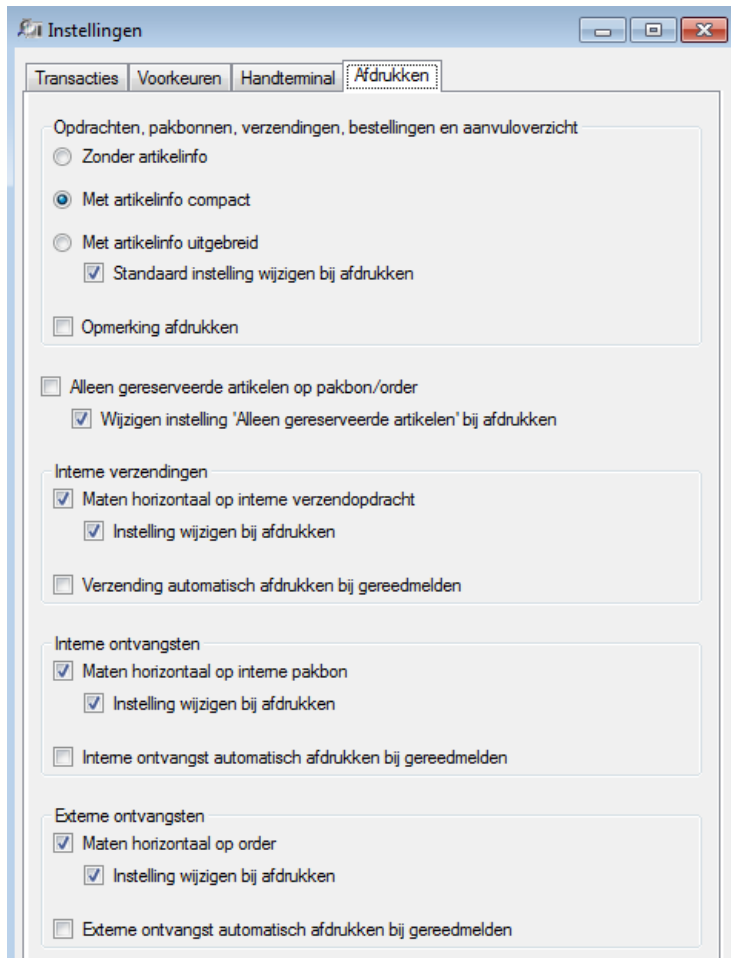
Instellingen

Transacties | Voorkeuren | Handterminal | Afdrukken

Opdrachten, pakbonnen, verzendingen, bestellingen en aanvuloverzicht
Zonder artikelinfo
Met artikelinfo compact
Met artikelinfo uitgebreid
Standaard instelling wijzigen bij afdrukken
Opmerking afdrukken

Alleen gereserveerde artikelen op pakbon/order
Wijzigen instelling 'Alleen gereserveerde artikelen' bij afdrukken

Interne verzendingen
Maten horizontaal op interne verzendopdracht
Instelling wijzigen bij afdrukken
Verzending automatisch afdrukken bij gereedmelden

Interne ontvangsten
Maten horizontaal op interne pakbon
Instelling wijzigen bij afdrukken
Interne ontvangst automatisch afdrukken bij gereedmelden

Externe ontvangsten
Maten horizontaal op order
Instelling wijzigen bij afdrukken
Externe ontvangst automatisch afdrukken bij gereedmelden